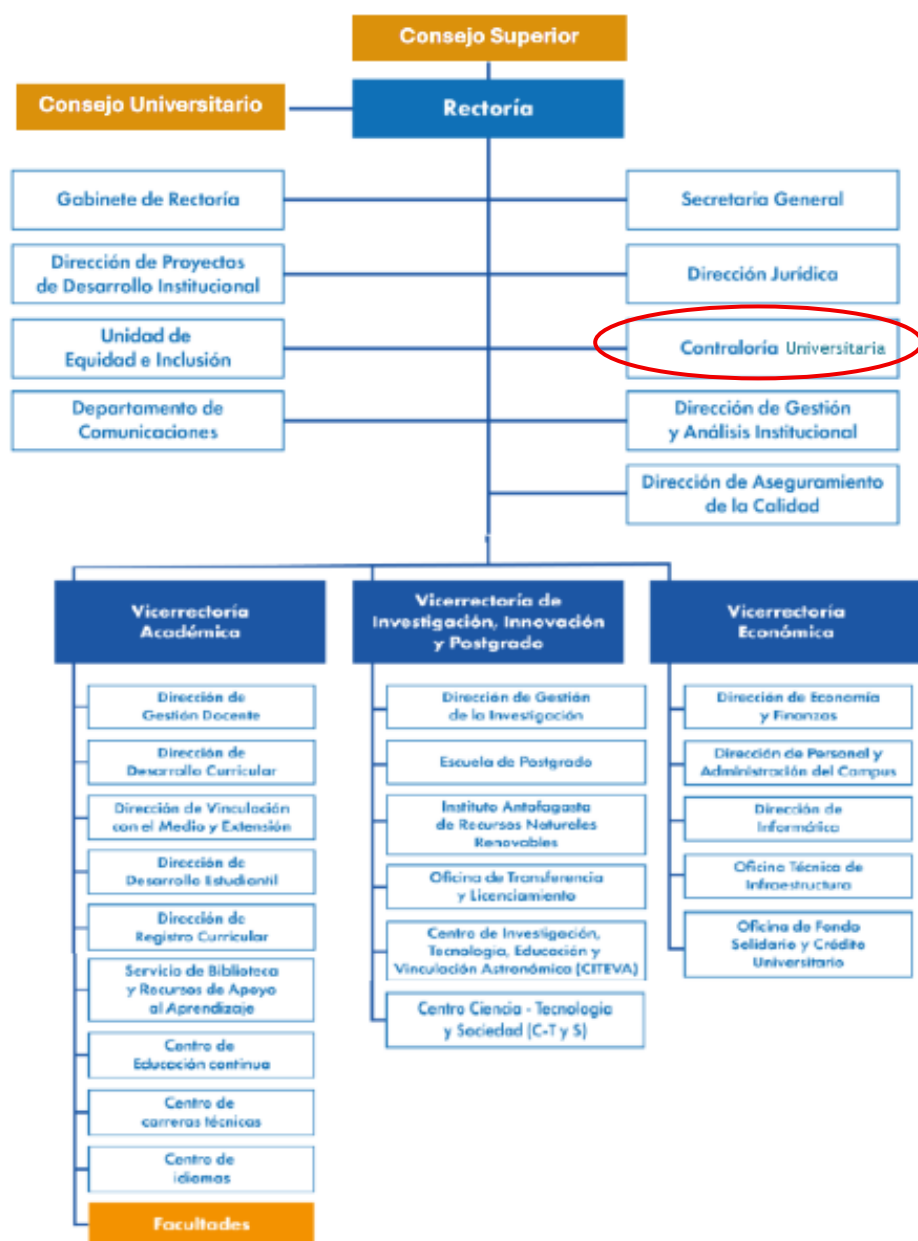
Consejo Superior

Consejo Universitario

Rectoría

Gabinete de Rectoría

Dirección de Proyectos de Desarrollo Institucional

Unidad de Equidad e Inclusión

Departamento de Comunicaciones

Secretaria General

Dirección Jurídica

Contraloría Universitaria

Dirección de Gestión y Análisis Institucional

Dirección de Aseguramiento de la Calidad

Vicerrectoría Académica

Dirección de Gestión Docente

Dirección de Desarrollo Curricular

Dirección de Vinculación con el Medio y Extensión

Dirección de Desarrollo Estudiantil

Dirección de Registro Curricular

Servicio de Biblioteca y Recursos de Apoyo al Aprendizaje

Centro de Educación continua

Centro de carreras técnicas

Centro de idiomas

Facultades

Vicerrectoría de Investigación, Innovación y Postgrado

Dirección de Gestión de la Investigación

Escuela de Postgrado

Instituto Antofagasta de Recursos Naturales Renovables

Oficina de Transferencia y Licenciamiento

Centro de Investigación, Tecnología, Educación y Vinculación Astronómica (CITEVA)

Centro Ciencia - Tecnología y Sociedad (C-T y S)

Vicerrectoría Económica

Dirección de Economía y Finanzas

Dirección de Personal y Administración del Campus

Dirección de Informática

Oficina Técnica de Infraestructura

Oficina de Fondo Solidario y Crédito Universitario